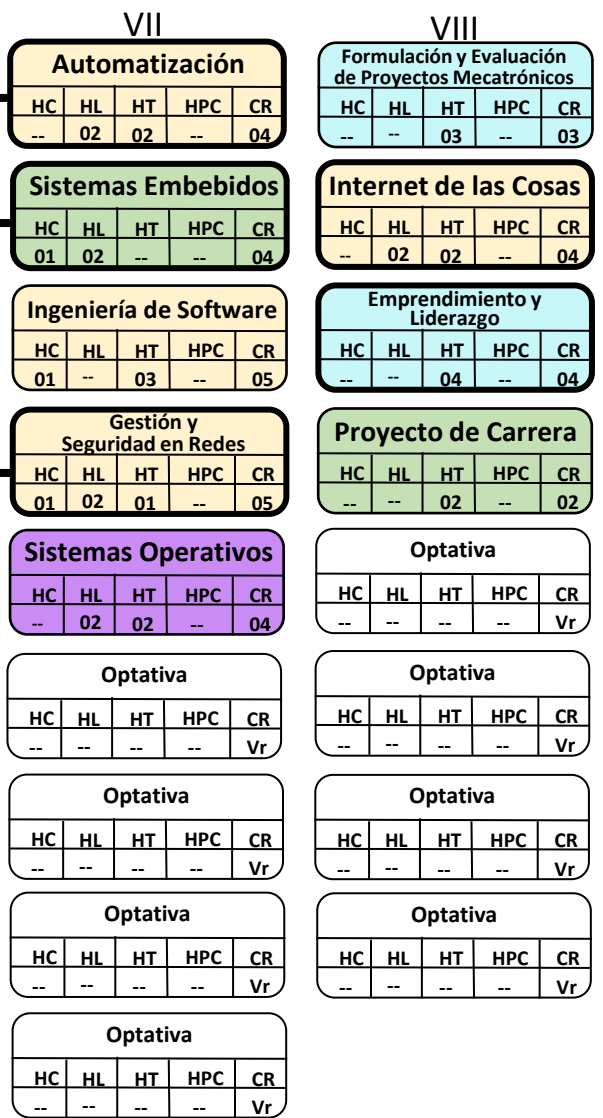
VII

Automatización

| HC | HL | HT | HPC | CR |
|---|---|---|---|---|
| -- | 02 | 02 | -- | 04 |

Sistemas Embebidos

| HC | HL | HT | HPC | CR |
|---|---|---|---|---|
| 01 | 02 | -- | -- | 04 |

Ingeniería de Software

| HC | HL | HT | HPC | CR |
|---|---|---|---|---|
| 01 | -- | 03 | -- | 05 |

Gestión y Seguridad en Redes

| HC | HL | HT | HPC | CR |
|---|---|---|---|---|
| 01 | 02 | 01 | -- | 05 |

Sistemas Operativos

| HC | HL | HT | HPC | CR |
|---|---|---|---|---|
| -- | 02 | 02 | -- | 04 |

Optativa

| HC | HL | HT | HPC | CR |
|---|---|---|---|---|
| -- | -- | -- | -- | Vr |

Optativa

| HC | HL | HT | HPC | CR |
|---|---|---|---|---|
| -- | -- | -- | -- | Vr |

Optativa

| HC | HL | HT | HPC | CR |
|---|---|---|---|---|
| -- | -- | -- | -- | Vr |

Optativa

| HC | HL | HT | HPC | CR |
|---|---|---|---|---|
| -- | -- | -- | -- | Vr |

VIII

Formulación y Evaluación de Proyectos Mecatrónicos

| HC | HL | HT | HPC | CR |
|---|---|---|---|---|
| -- | -- | 03 | -- | 03 |

Internet de las Cosas

| HC | HL | HT | HPC | CR |
|---|---|---|---|---|
| -- | 02 | 02 | -- | 04 |

Emprendimiento y Liderazgo

| HC | HL | HT | HPC | CR |
|---|---|---|---|---|
| -- | -- | 04 | -- | 04 |

Proyecto de Carrera

| HC | HL | HT | HPC | CR |
|---|---|---|---|---|
| -- | -- | 02 | -- | 02 |

Optativa

| HC | HL | HT | HPC | CR |
|---|---|---|---|---|
| -- | -- | -- | -- | Vr |

Optativa

| HC | HL | HT | HPC | CR |
|---|---|---|---|---|
| -- | -- | -- | -- | Vr |

Optativa

| HC | HL | HT | HPC | CR |
|---|---|---|---|---|
| -- | -- | -- | -- | Vr |

Optativa

| HC | HL | HT | HPC | CR |
|---|---|---|---|---|
| -- | -- | -- | -- | Vr |